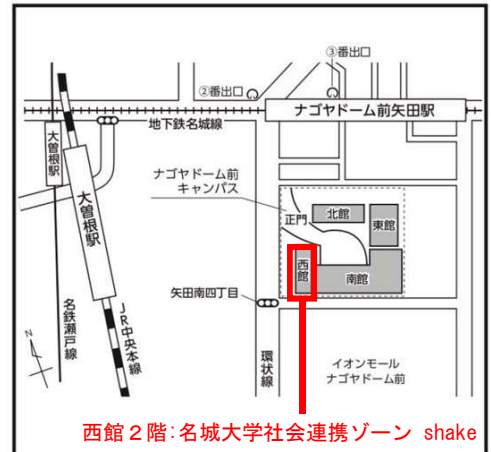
③番出口

②番出口

ナゴヤドーム前矢田駅

大曽根駅

地下鉄名城線

ナゴヤドーム前
キャンパス

正門

北館

東館

西館

南館

大曽根

矢田南四丁目

名鉄瀬戸線

JR中央本線

N

環状線

イオンモール
ナゴヤドーム前

西館２階：名城大学社会連携ゾーン shake